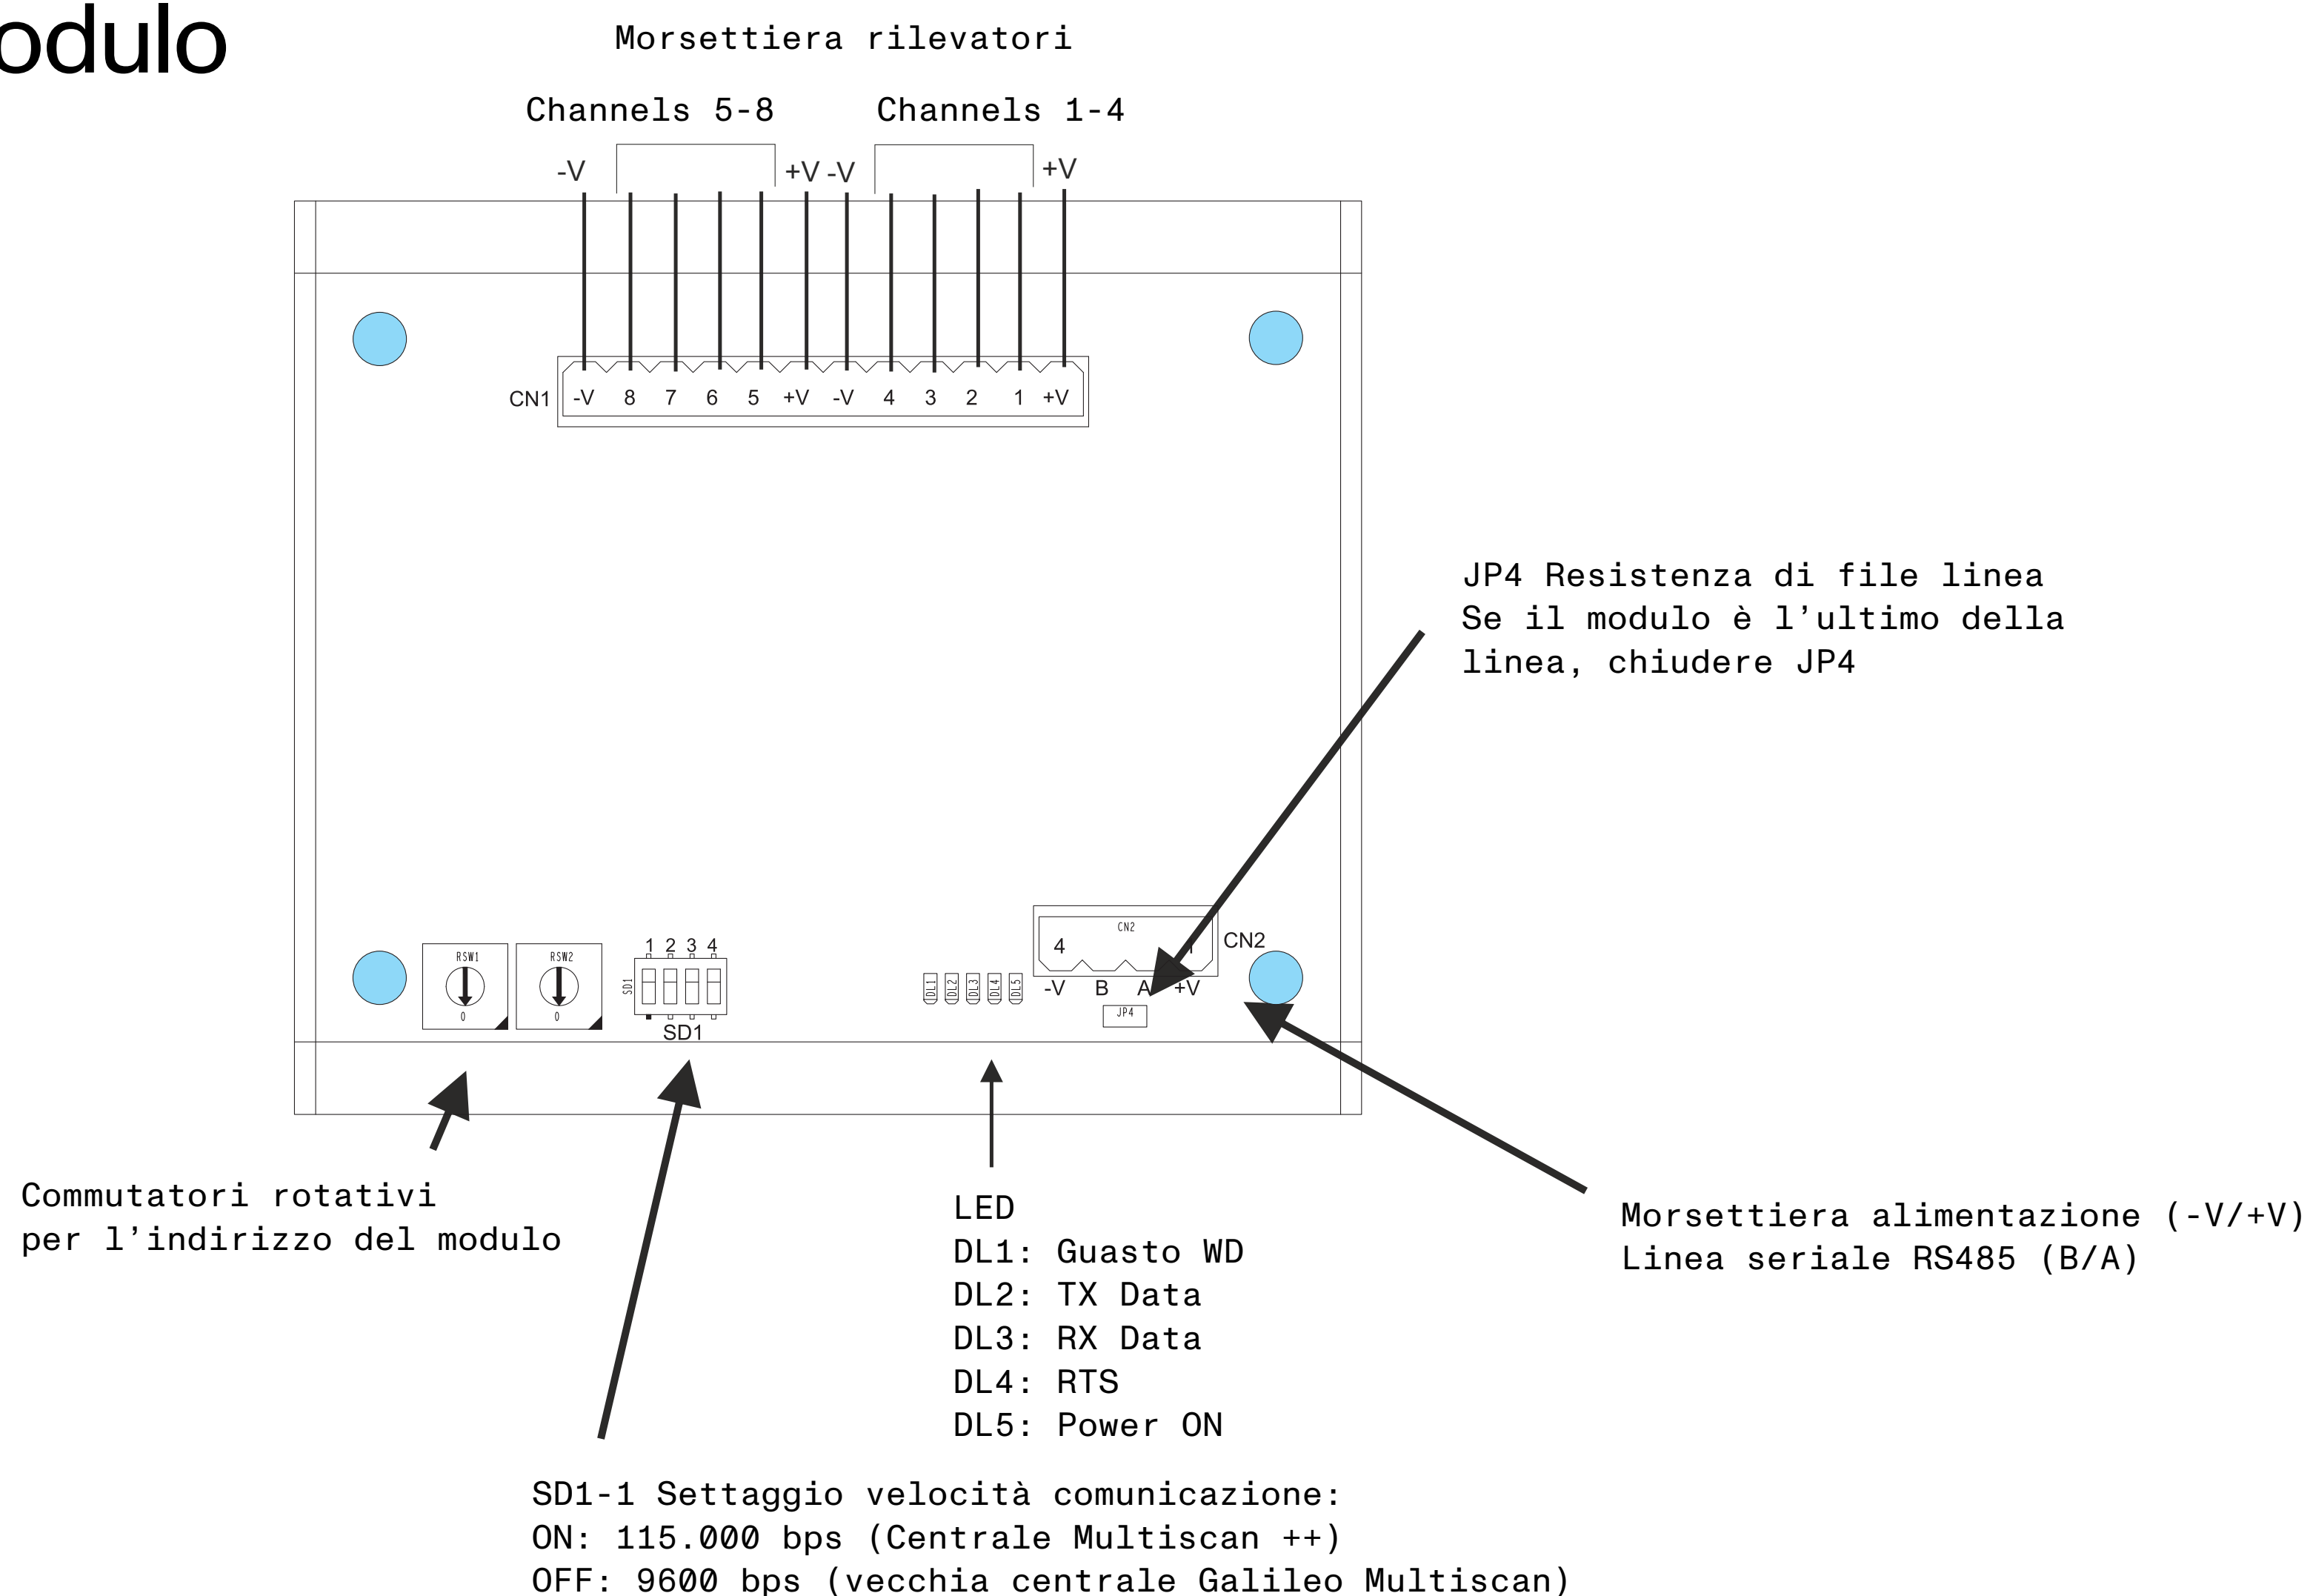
odulo

Morsettiera rilevatori

Channels 5-8 Channels 1-4

-V +V -V +V

CN1 -V 8 7 6 5 +V -V 4 3 2 1 +V

JP4 Resistenza di file linea
Se il modulo è l’ultimo della linea, chiudere JP4

RSW1 0 RSW2 0

SD1 1 2 3 4 SD1

DL1 DL2 DL3 DL4 DL5

CN2 4 1 CN2
-V B A +V
JP4

Commutatori rotativi
per l’indirizzo del modulo

LED
DL1: Guasto WD
DL2: TX Data
DL3: RX Data
DL4: RTS
DL5: Power ON

Morsettiera alimentazione (-V/+V)
Linea seriale RS485 (B/A)

SD1-1 Settaggio velocità comunicazione:
ON: 115.000 bps (Centrale Multiscan ++)
OFF: 9600 bps (vecchia centrale Galileo Multiscan)